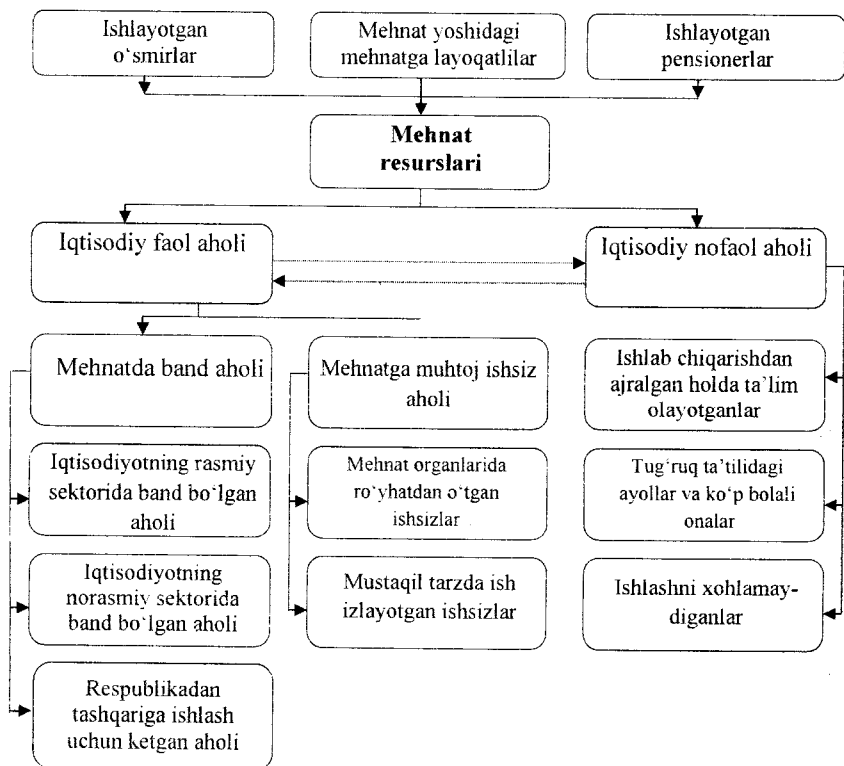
Ishlayotgan o'smirlar

Mehnat yoshidagi mehnatga layoqatlilar

Ishlayotgan pensionerlar

**Mehnat resurslari**

Iqtisodiy faol aholi

Iqtisodiy nofaol aholi

Mehnatda band aholi

Mehnatga muhtoj ishsiz aholi

Ishlab chiqarishdan ajralgan holda ta'lim olayotganlar

Iqtisodiyotning rasmiy sektorida band bo'lgan aholi

Mehnat organlarida ro'yhatdan o'tgan ishsizlar

Tug'ruq ta'tilidagi ayollar va ko'p bolali onalar

Iqtisodiyotning norasmiy sektorida band bo'lgan aholi

Mustaqil tarzda ish izlayotgan ishsizlar

Ishlashni xohlamaydiganlar

Respublikadan tashqariga ishlash uchun ketgan aholi